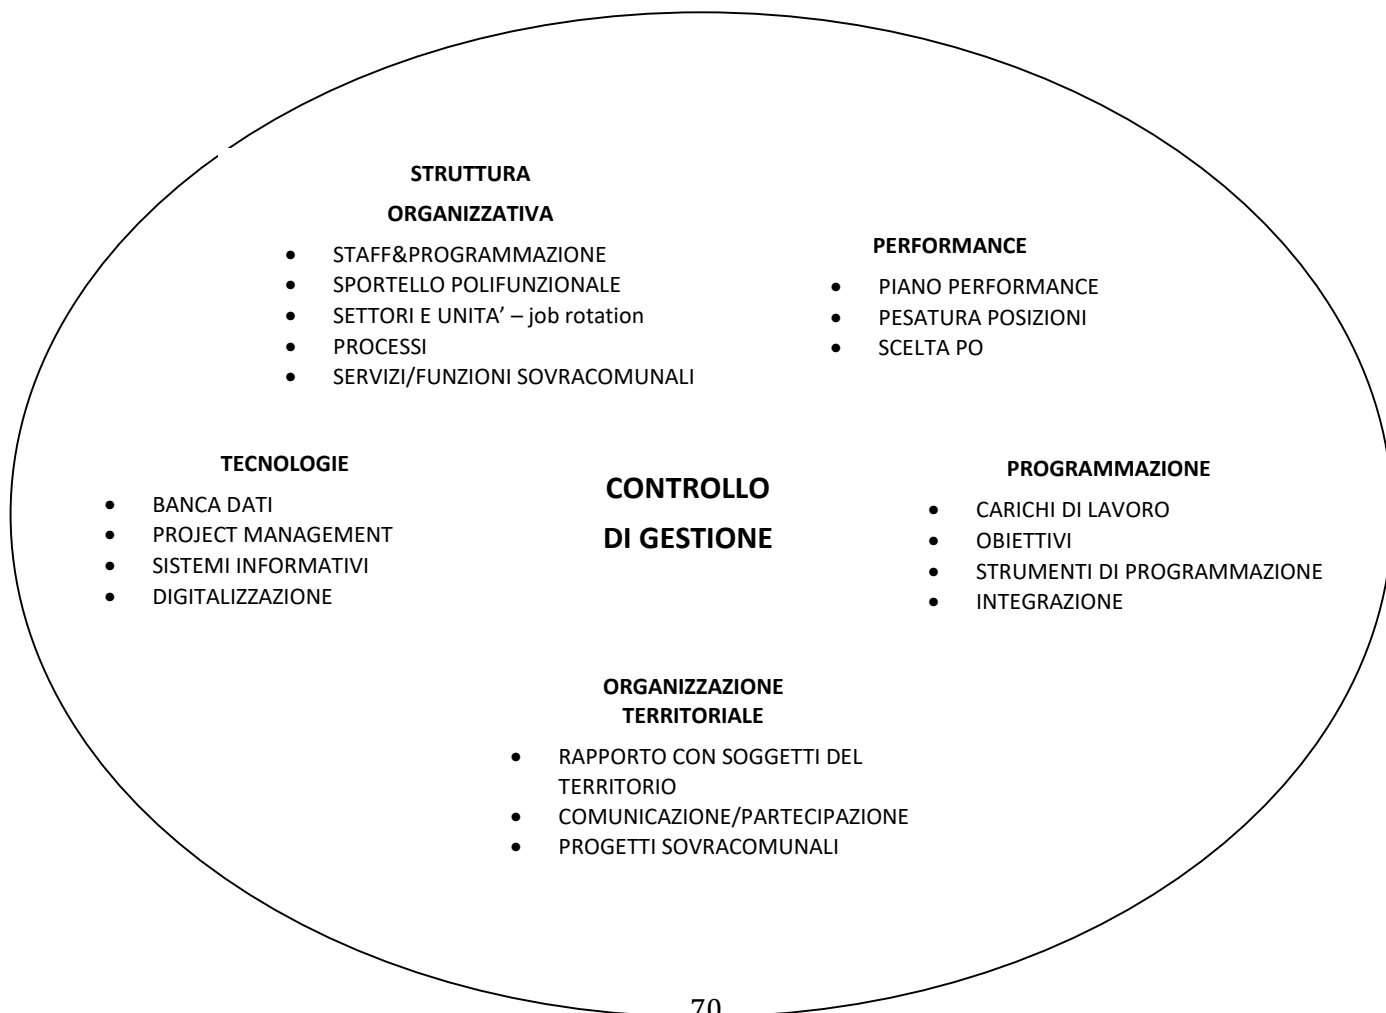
**STRUTTURA ORGANIZZATIVA**

- STAFF&PROGRAMMAZIONE
- SPORTELLO POLIFUNZIONALE
- SETTORI E UNITA' – job rotation
- PROCESSI
- SERVIZI/FUNZIONI SOVRACOMUNALI

**PERFORMANCE**

- PIANO PERFORMANCE
- PESATURA POSIZIONI
- SCELTA PO

**TECNOLOGIE**

- BANCA DATI
- PROJECT MANAGEMENT
- SISTEMI INFORMATIVI
- DIGITALIZZAZIONE

**CONTROLLO DI GESTIONE**

**PROGRAMMAZIONE**

- CARICHI DI LAVORO
- OBIETTIVI
- STRUMENTI DI PROGRAMMAZIONE
- INTEGRAZIONE

**ORGANIZZAZIONE TERRITORIALE**

- RAPPORTO CON SOGGETTI DEL TERRITORIO
- COMUNICAZIONE/PARTECIPAZIONE
- PROGETTI SOVRACOMUNALI

70